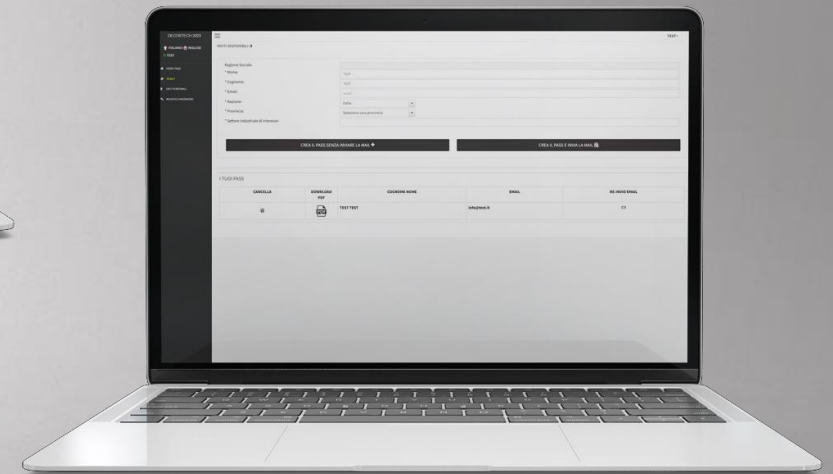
DECORTECH 2023

ITALIANO ENGLISH

TEST

HOME PAGE

PASS

ESPOSITORI

NUOVO INVITO

PASS DISPONIBILI: 8

TEST

Ragione Sociale

* Nome

* Cognome

* Email

* Nazione

* Provincia

* Settore Industriale di interesse

Italia

Seleziona una provincia

CREA IL PASS SENZA INVIARE LA MAIL

CREA IL PASS E INVIA LA MAIL

I TUOI PASS

| CANCELLA | DOWNLOAD PDF | COGNOME NOME | EMAIL | RE-INVIO EMAIL |
|---|---|---|---|---|
| | | TEST TEST | info@test.it | |